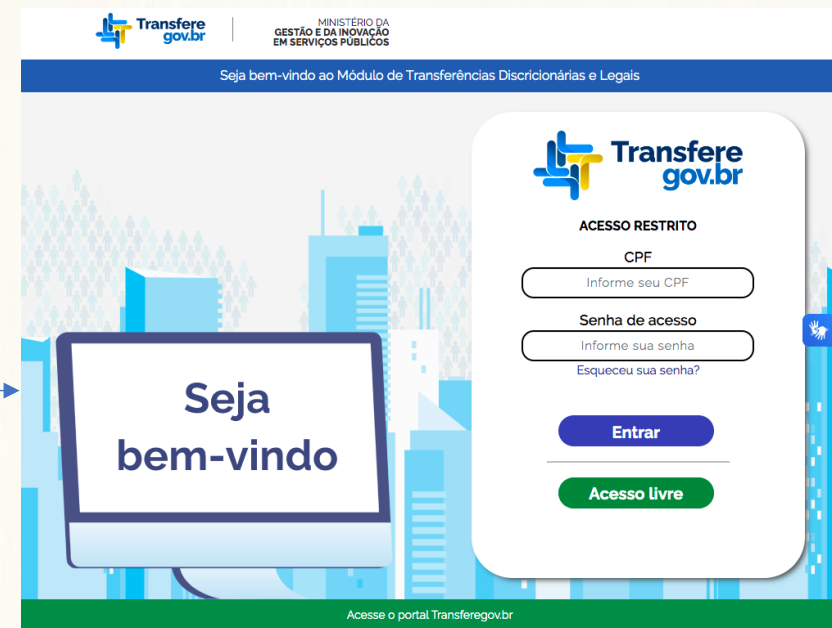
Transfere gov.br

MINISTÉRIO DA GESTÃO E DA INOVAÇÃO EM SERVIÇOS PÚBLICOS

Seja bem-vindo ao Módulo de Transferências Discricionárias e Legais

Seja bem-vindo

Transfere gov.br

ACESSO RESTRITO

CPF

Informe seu CPF

Senha de acesso

Informe sua senha

Esqueceu sua senha?

Entrar

Acesso livre

Acesse o portal Transferegov.br